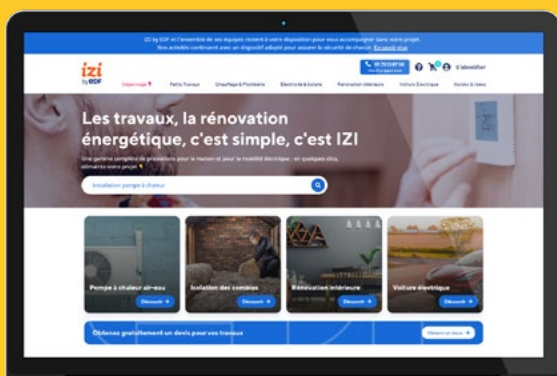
IZI by EDF et l'ensemble de ses équipes restent à votre disposition pour vous accompagner dans votre projet. Nos activités continuent avec un dispositif adapté pour assurer la sécurité de chacun. En savoir plus

izi by EDF

Dépannage | Petits Travaux | Chauffage & Plomberie | Électricité & Sécurité | Rénovation intérieure | Voiture Électrique | Guides & Idées

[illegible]

S'identifier

Les travaux, la rénovation énergétique, c'est simple, c'est IZI

Une gamme complète de prestations pour la maison et pour la mobilité électrique : en quelques clics, démarrez votre projet !

Installation pompe à chaleur

Pompe à chaleur air-eau
Découvrir

Isolation des combles
Découvrir

Rénovation intérieure
Découvrir

Voiture électrique
Découvrir

Obtenez gratuitement un devis pour vos travaux
Obtenir un devis